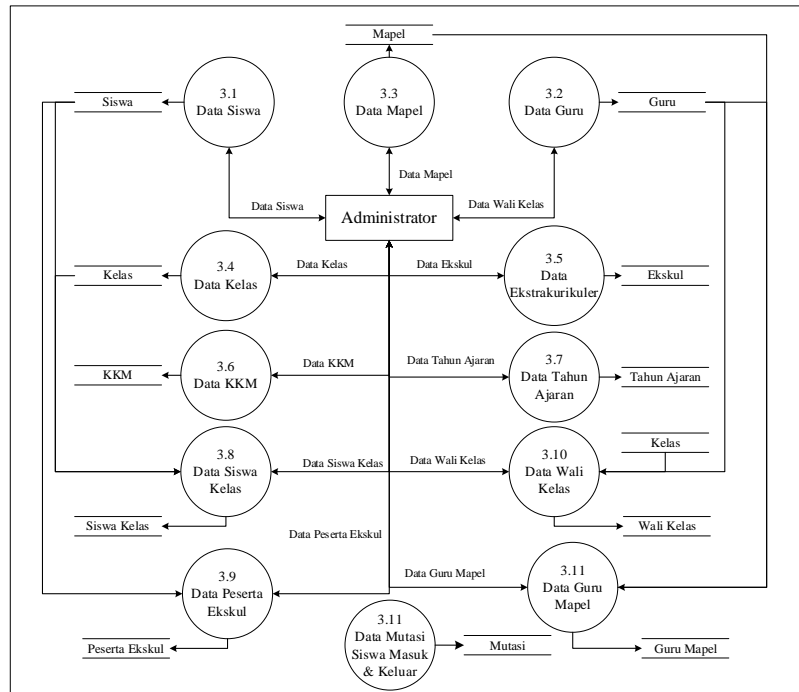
Mapel

3.1
Data Siswa

3.3
Data Mapel

3.2
Data Guru

Siswa

Guru

Data Mapel

Data Siswa

Administrator

Data Wali Kelas

3.4
Data Kelas

Data Kelas

Data Ekskul

3.5
Data
Ekstrakurikuler

Kelas

Ekskul

3.6
Data KKM

Data KKM

Data Tahun Ajaran

3.7
Data Tahun
Ajaran

KKM

Tahun Ajaran

Kelas

3.8
Data Siswa
Kelas

Data Siswa Kelas

Data Wali Kelas

3.10
Data Wali
Kelas

Siswa Kelas

Wali Kelas

Data Peserta Ekskul

3.9
Data Peserta
Ekskul

Data Guru Mapel

3.11
Data Guru
Mapel

3.11
Data Mutasi
Siswa Masuk
& Keluar

Mutasi

Peserta Ekskul

Guru Mapel